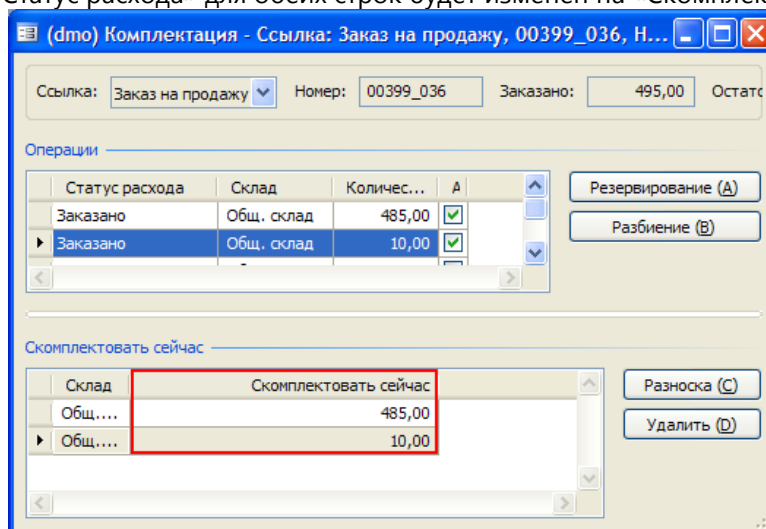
Статус расхода" для обеих строк будет изменен на "Скомплект

(dmo) Комплектация - Ссылка: Заказ на продажу, 00399_036, Н...

Ссылка: Заказ на продажу
Номер: 00399_036
Заказано: 495,00
Остат

Операции

| Статус расхода | Склад | Количес... | А |
|---|---|---|---|
| Заказано | Общ. склад | 485,00 | ☑ |
| Заказано | Общ. склад | 10,00 | ☑ |

Резервирование (A)
Разбиение (B)

Скомплектовать сейчас

| Склад | Скомплектовать сейчас |
|---|---|
| Общ.... | 485,00 |
| Общ.... | 10,00 |

Разноска (C)
Удалить (D)